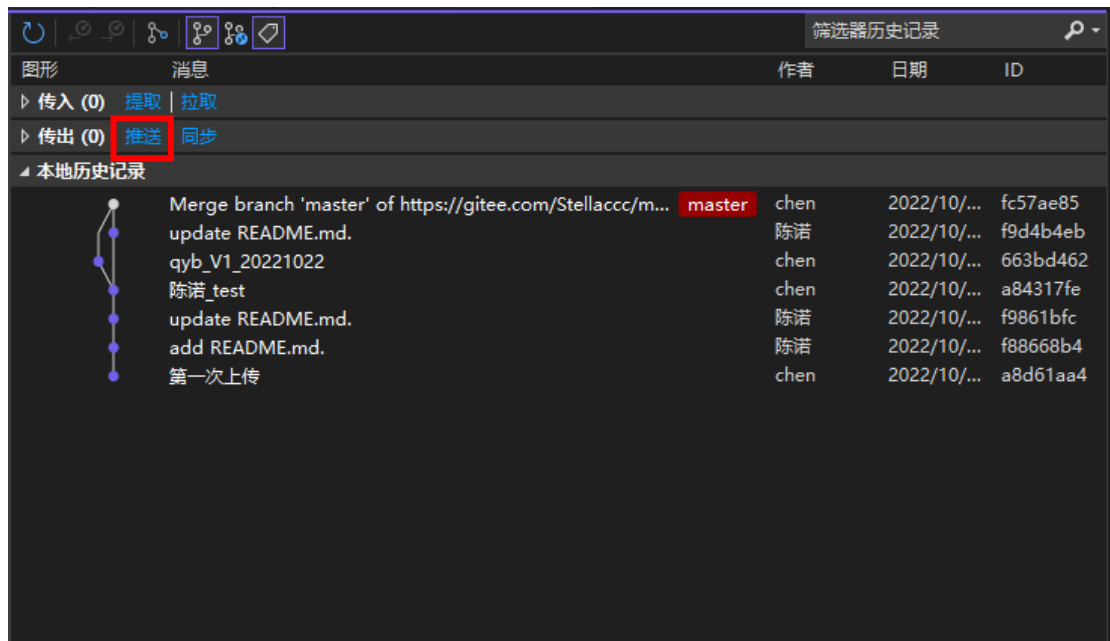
筛选器历史记录

| 图形 | 消息 | 作者 | 日期 | ID |
|---|---|---|---|---|

▷ 传入 (0) 提取 | 拉取

▷ 传出 (0) 推送 同步

◢ 本地历史记录

| 消息 | 作者 | 日期 | ID |
|---|---|---|---|
| Merge branch 'master' of https://gitee.com/Stellaccc/m... master | chen | 2022/10/... | fc57ae85 |
| update README.md. | 陈诺 | 2022/10/... | f9d4b4eb |
| qyb_V1_20221022 | chen | 2022/10/... | 663bd462 |
| 陈诺_test | chen | 2022/10/... | a84317fe |
| update README.md. | 陈诺 | 2022/10/... | f9861bfc |
| add README.md. | 陈诺 | 2022/10/... | f88668b4 |
| 第一次上传 | chen | 2022/10/... | a8d61aa4 |